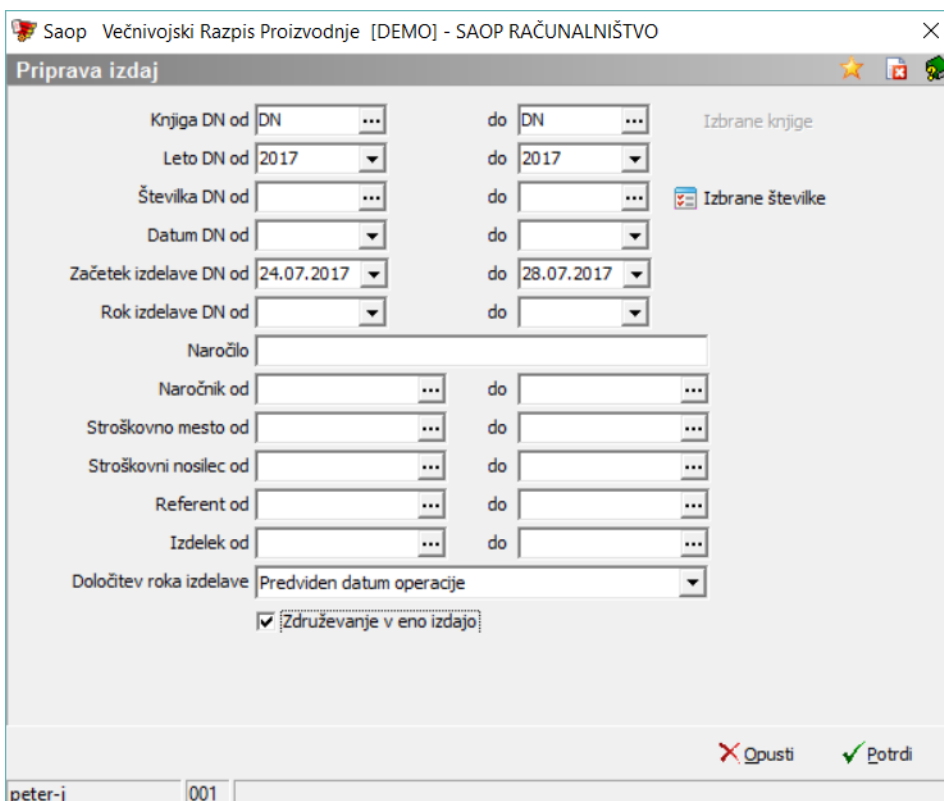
Saop Večnivojski Razpis Proizvodnje [DEMO] - SAOP RAČUNALNIŠTVO

Priprava izdaj

Knjiga DN od DN ... do DN ... Izbrane knjige

Leto DN od 2017 do 2017

Številka DN od ... do ... Izbrane številke

Datum DN od do

Začetek izdelave DN od 24.07.2017 do 28.07.2017

Rok izdelave DN od do

Naročilo

Naročnik od ... do ...

Stroškovno mesto od ... do ...

Stroškovni nosilec od ... do ...

Referent od ... do ...

Izdelek od ... do ...

Določitev roka izdelave Predviden datum operacije

Združevanje v eno izdajo

Opusti Potrdi

peter-j 001